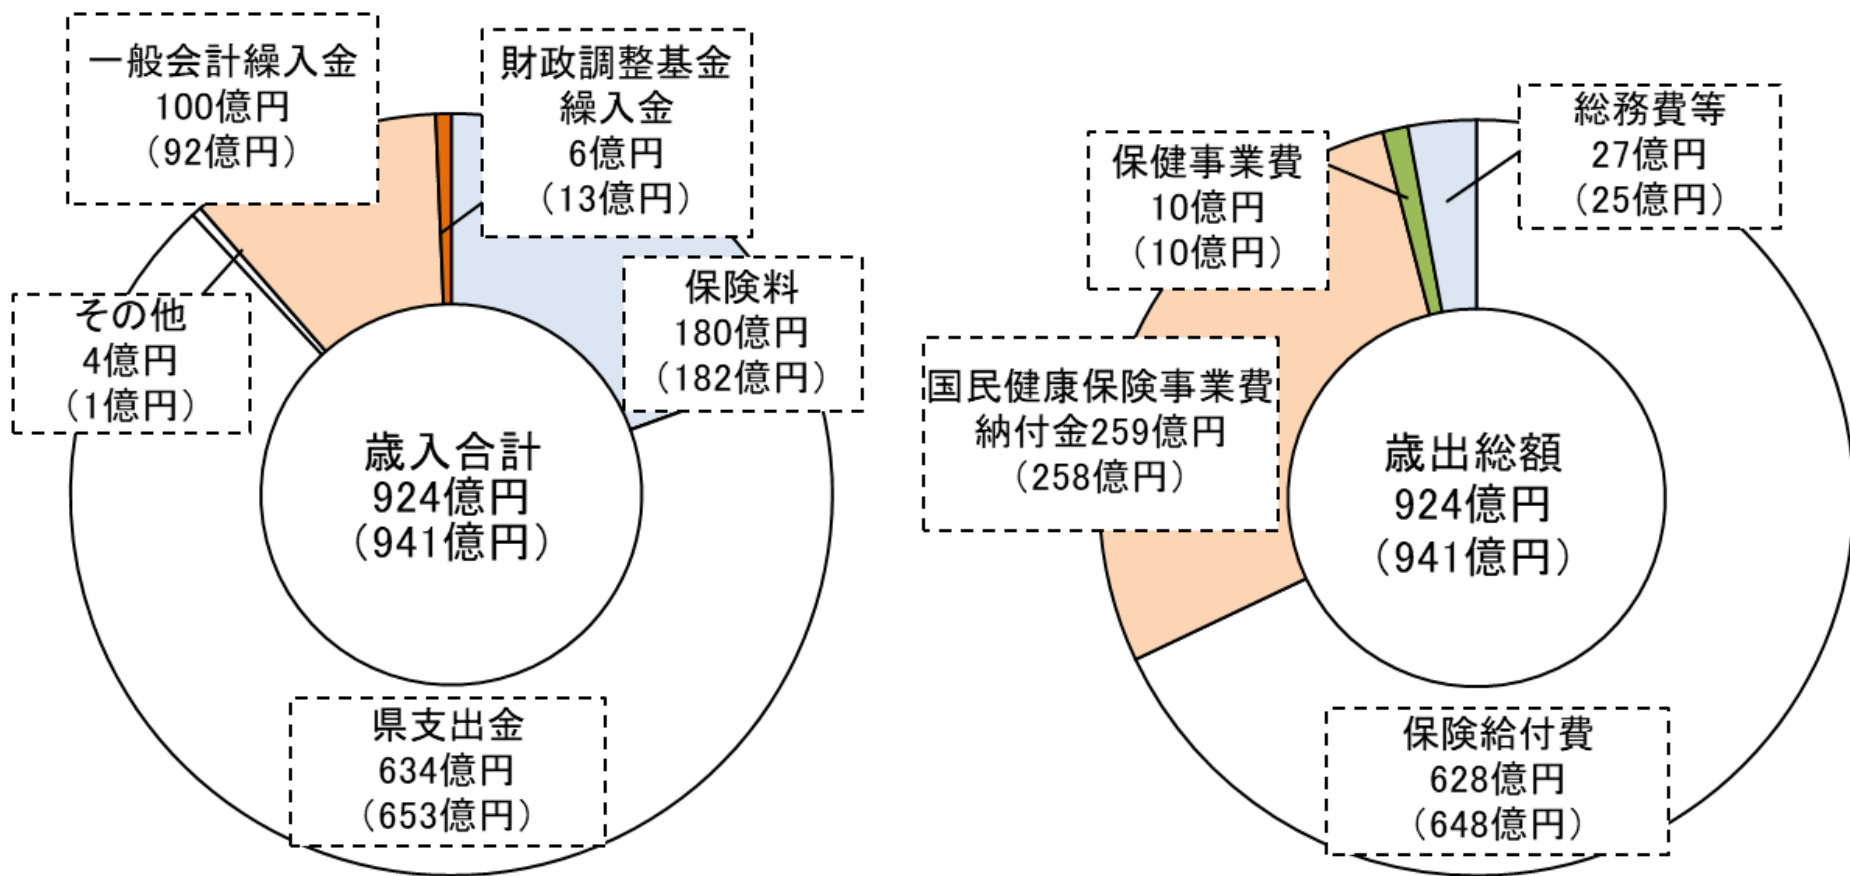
一般会計繰入金
100億円
（92億円）

財政調整基金繰入金
6億円
（13億円）

保険料
180億円
（182億円）

その他
4億円
（1億円）

歳入合計
924億円
（941億円）

県支出金
634億円
（653億円）

保健事業費
10億円
（10億円）

総務費等
27億円
（25億円）

国民健康保険事業費納付金259億円
（258億円）

歳出総額
924億円
（941億円）

保険給付費
628億円
（648億円）